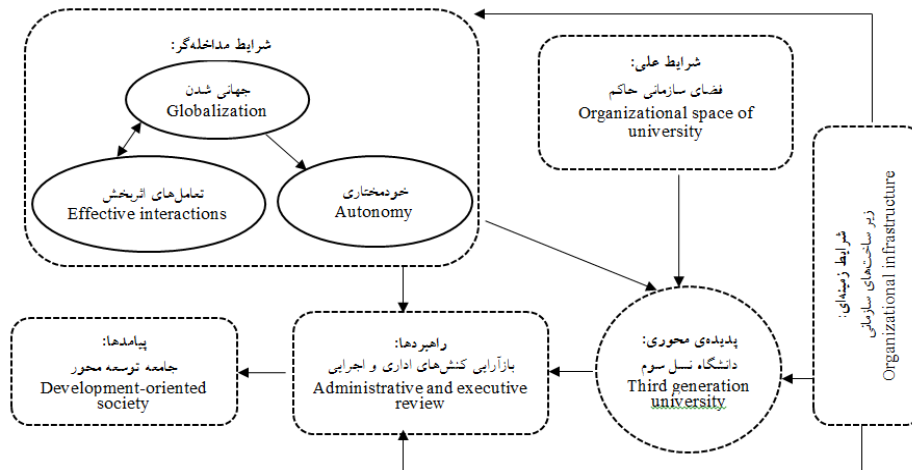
شرایط مداخله‌گر:

جهانی شدن
Globalization

تعامل‌های اثربخش
Effective interactions

خودمختاری
Autonomy

شرایط علی:
فضای سازمانی حاکم
Organizational space of university

شرایط زمینه‌ای:
زیرساخت‌های سازمانی
Organizational infrastructure

پیامدها:
جامعه توسعه محور
Development-oriented society

راهبردها:
بازآرایی کنش‌های اداری و اجرایی
Administrative and executive review

پدیده‌ی محوری:
دانشگاه نسل سوم
Third generation university